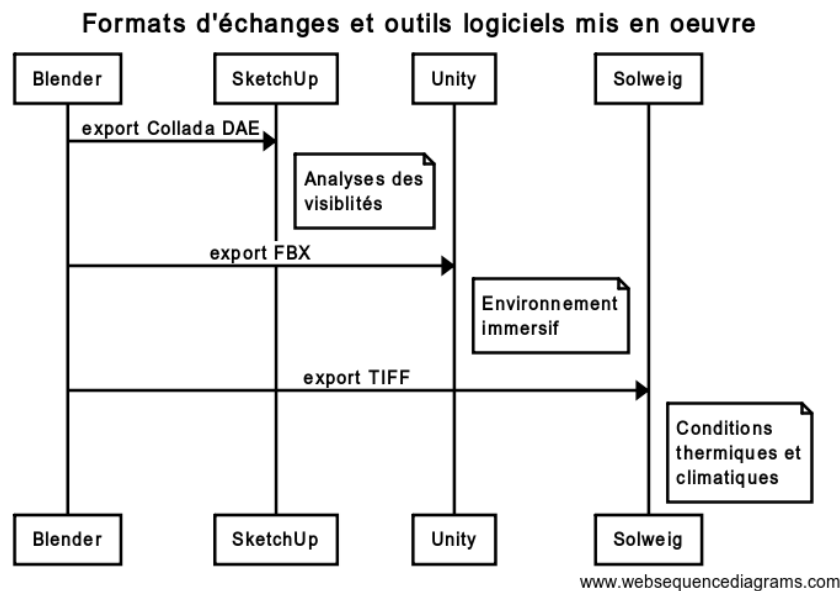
Formats d'échanges et outils logiciels mis en oeuvre

Blender

SketchUp

Unity

Solweig

export Collada DAE

Analyses des visiblités

export FBX

Environnement immersif

export TIFF

Conditions thermiques et climatiques

Blender

SketchUp

Unity

Solweig

www.websequencediagrams.com